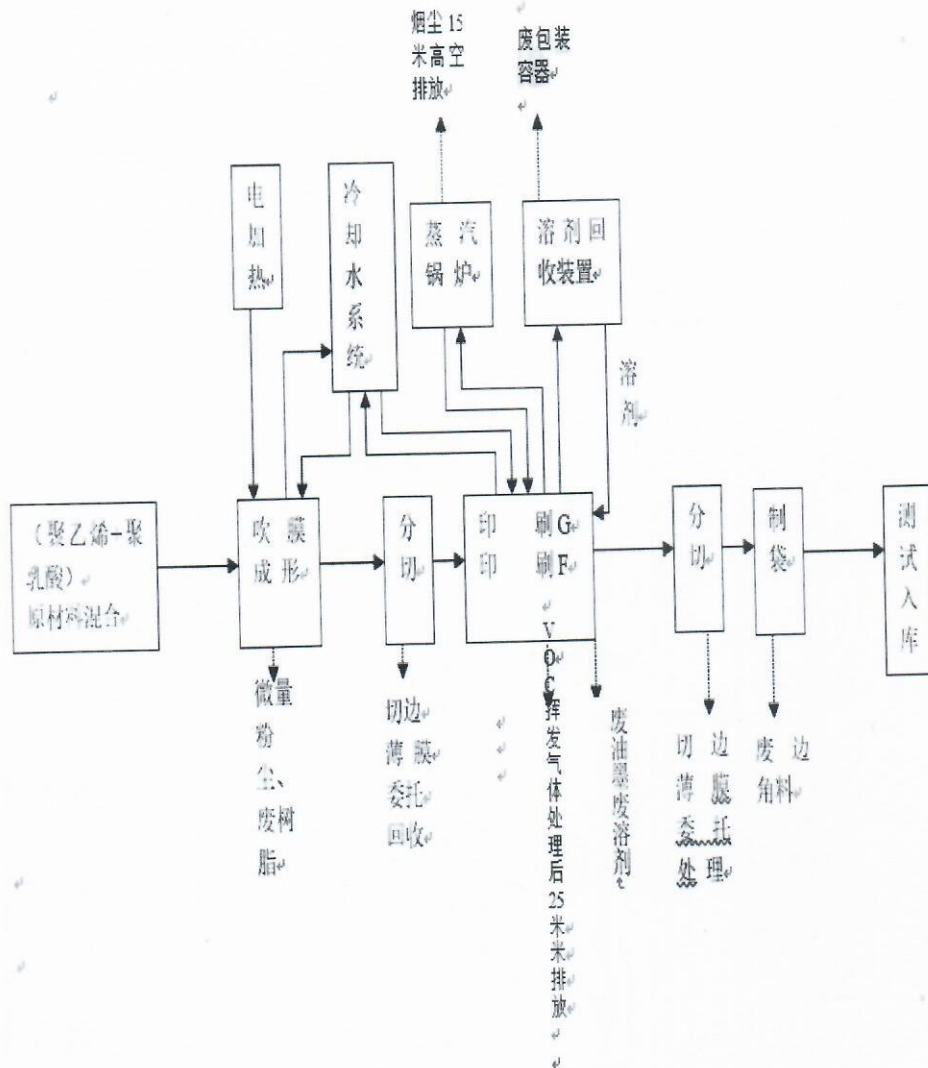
烟尘 15 米高空排放

废包装容器

电加热

冷却水系统

蒸汽锅炉

溶剂回收装置

溶剂

（聚乙烯-聚乳酸）原材料混合

吹膜成形

分切

印刷G 印刷F

分切

制袋

测试入库

微量粉尘、废树脂

切边薄膜委托回收

VOC挥发气体处理后25米米排放

废油墨废溶剂

切边薄膜委托处理

废边角料